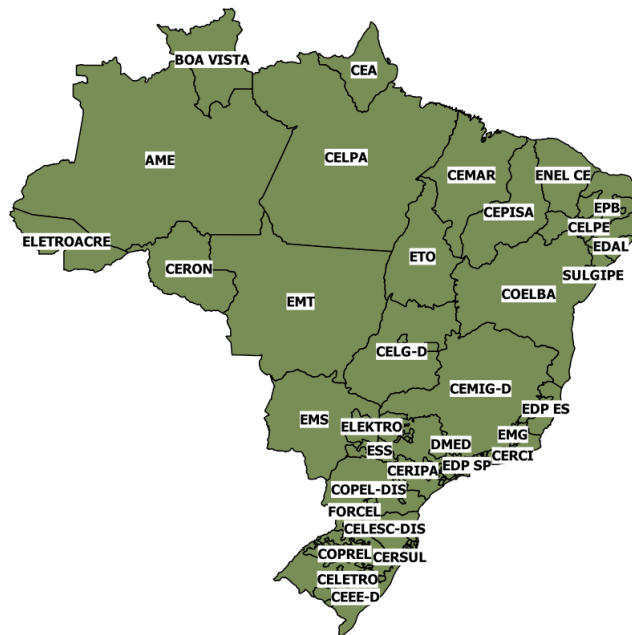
BOA VISTA
CEA
AME
CELPA
CEMAR
ENEL CE
EPB
CEPISA
CELPE
EDAL
ELETROACRE
ETO
SULGIPE
CERON
COELBA
EMT
CELG-D
CEMIG-D
EDP ES
EMS
ELEKTRO
EMG
DMED
ESS
CERCI
CERIPA
EDP SP
COPEL-DIS
FORCEL
CELESC-DIS
COPREL
CERSUL
CELETRO
CEEE-D